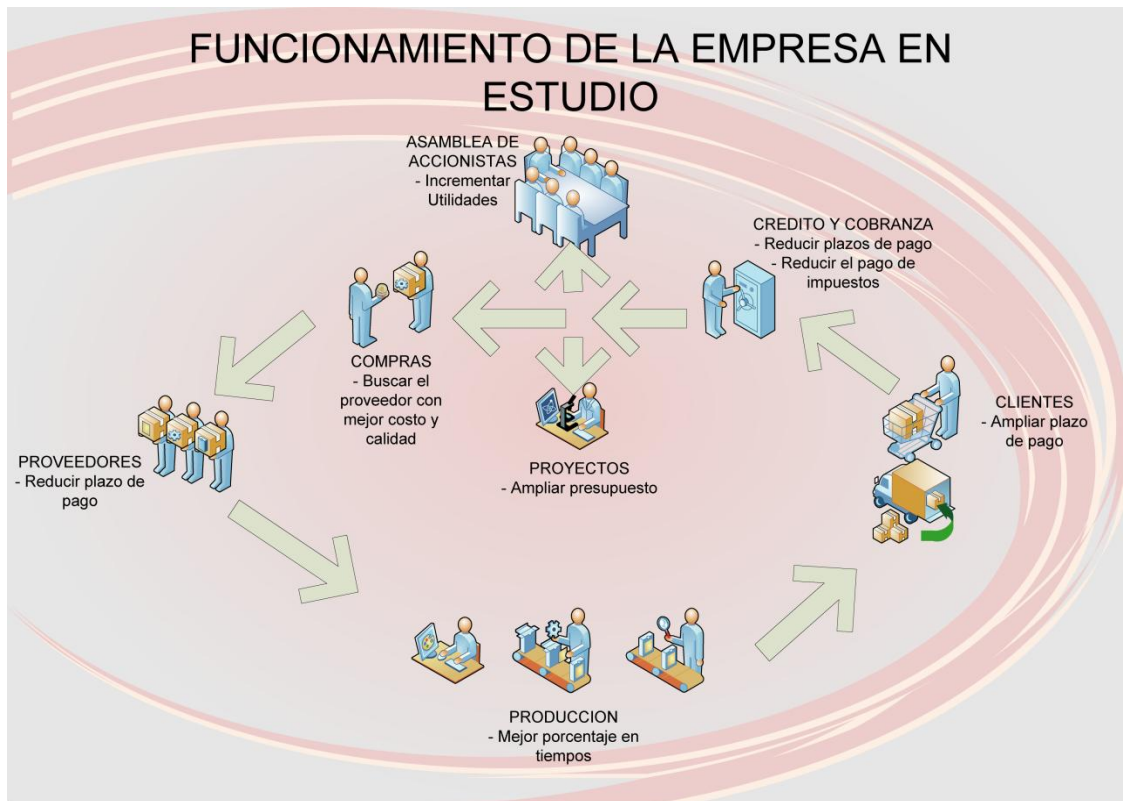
FUNCIONAMIENTO DE LA EMPRESA EN ESTUDIO

ASAMBLEA DE ACCIONISTAS
- Incrementar Utilidades

CREDITO Y COBRANZA
- Reducir plazos de pago
- Reducir el pago de impuestos

COMPRAS
- Buscar el proveedor con mejor costo y calidad

PROYECTOS
- Ampliar presupuesto

CLIENTES
- Ampliar plazo de pago

PROVEEDORES
- Reducir plazo de pago

PRODUCCION
- Mejor porcentaje en tiempos